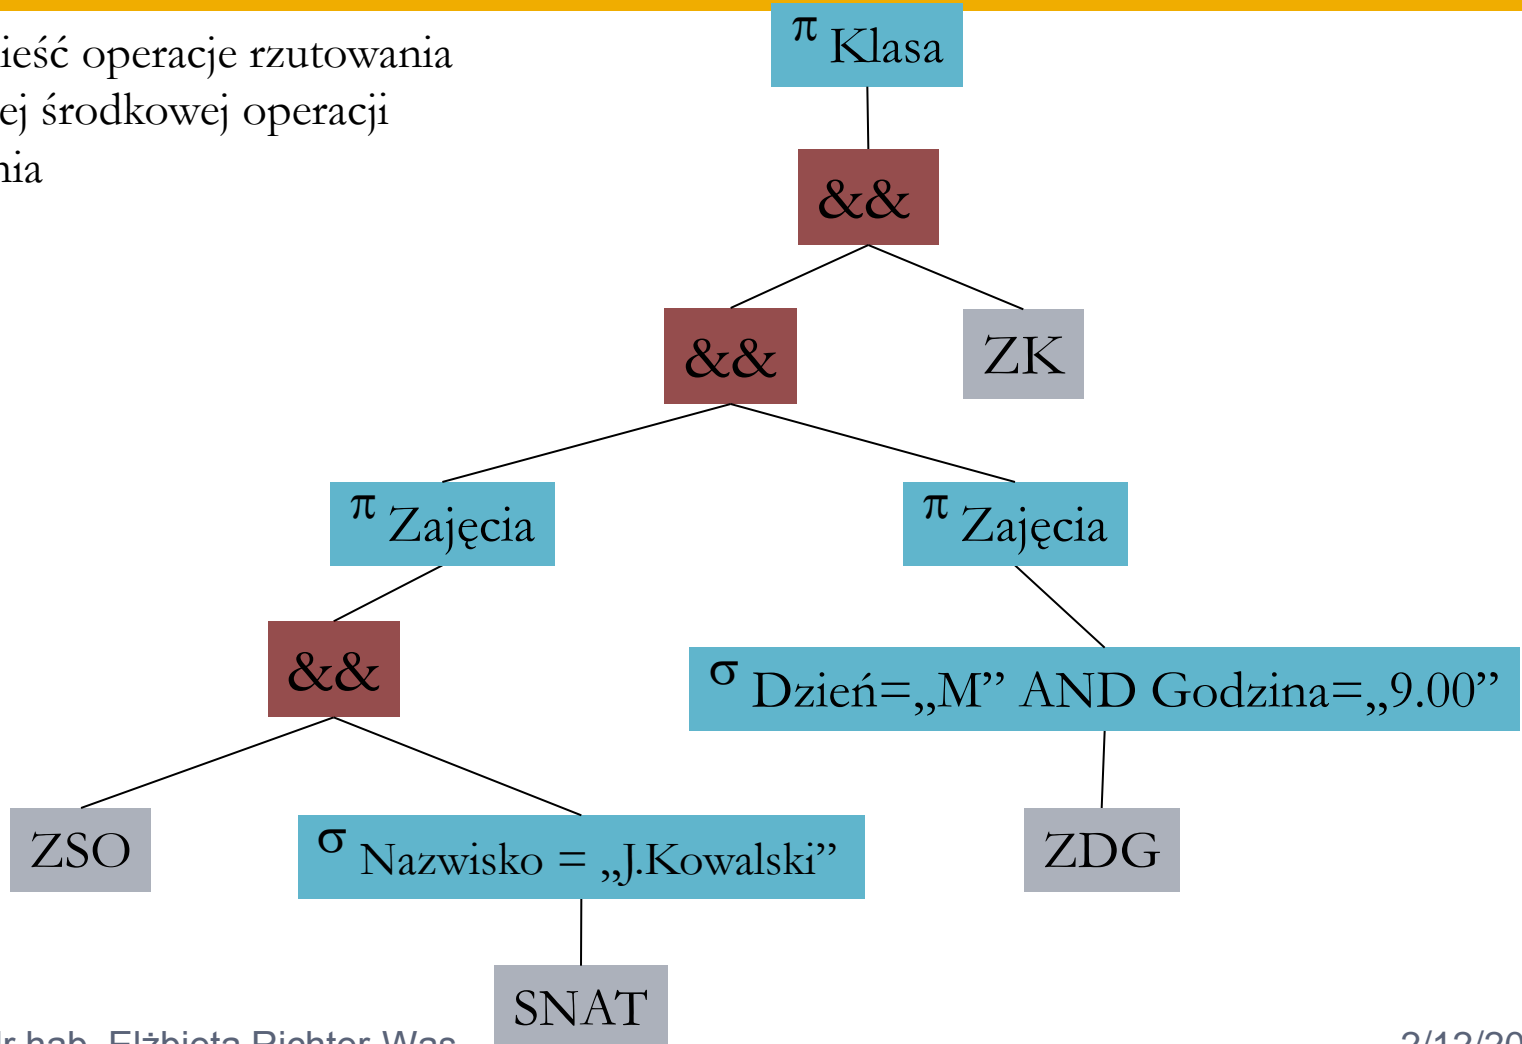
ieść operacje rzutowania
ej środkowej operacji
nia

$\pi$ Klasa

&&

&&

ZK

$\pi$ Zajęcia

$\pi$ Zajęcia

&&

$\sigma$ Dzień=„M” AND Godzina=„9.00”

ZSO

$\sigma$ Nazwisko = „J.Kowalski”

ZDG

SNAT

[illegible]r hab. Elżbieta Richter-Was

2/12/20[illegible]